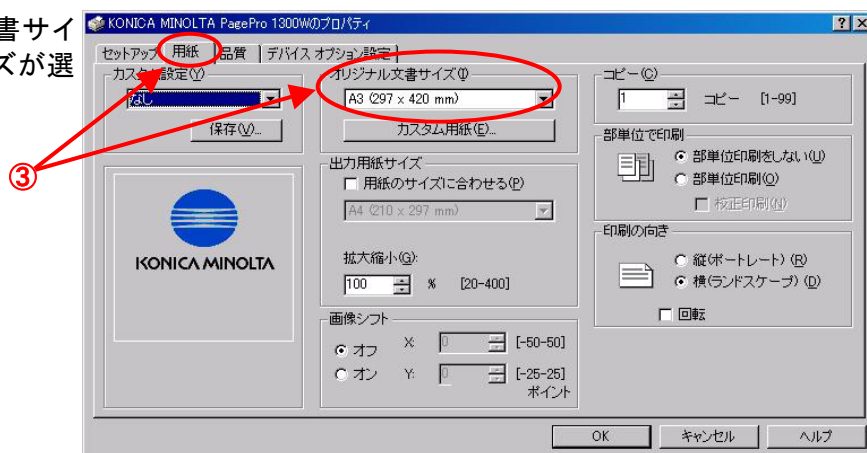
書サイ
ズが選

KONICA MINOLTA PagePro 1300Wのプロパティ
? X
セットアップ 用紙 品質 デバイス オプション設定
カスタム設定(Y)
なし
保存(V)...
③
KONICA MINOLTA
オリジナル文書サイズ(I)
A3 (297 x 420 mm)
カスタム用紙(E)...
出力用紙サイズ
用紙のサイズに合わせる(P)
A4 (210 x 297 mm)
拡大縮小(G):
100 % [20-400]
画像シフト
オフ
オン
X: 0 [-50-50]
Y: 0 [-25-25]
ポイント
コピー(C)
1 コピー [1-99]
部単位で印刷
部単位印刷をしない(U)
部単位印刷(O)
校正印刷(N)
印刷の向き
縦(ポートレート) (R)
横(ランドスケープ) (D)
回転
OK キャンセル ヘルプ